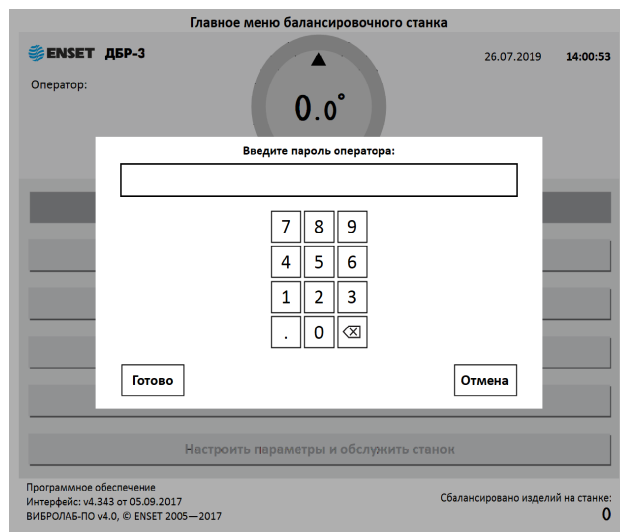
Главное меню балансировочного станка

ENSET ДБР-3

26.07.2019 14:00:53

Оператор:

0.0°

Введите пароль оператора:

| 7 | 8 | 9 |
|---|---|---|
| 4 | 5 | 6 |
| 1 | 2 | 3 |
| . | 0 | ⌫ |

Готово

Отмена

Настроить параметры и обслужить станок

Программное обеспечение
Интерфейс: v4.343 от 05.09.2017
ВИБРОЛАБ-ПО v4.0, © ENSET 2005—2017

Сбалансировано изделий на станке:
0